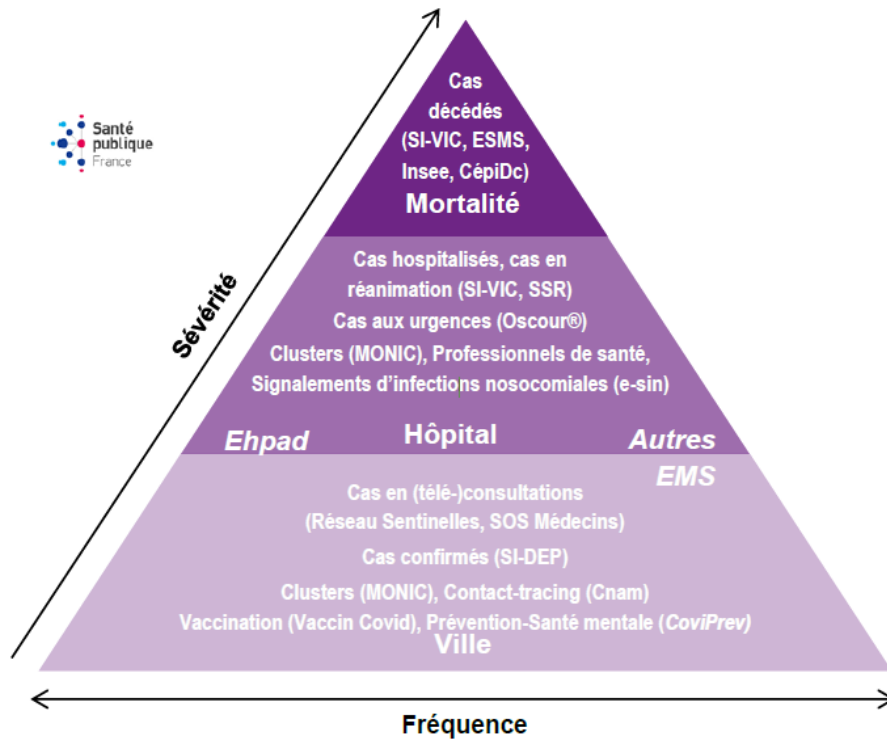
Santé publique France

Sévérité

Cas décédés (SI-VIC, ESMS, Insee, CépiDc)
Mortalité

Cas hospitalisés, cas en réanimation (SI-VIC, SSR)
Cas aux urgences (Oscour®)
Clusters (MONIC), Professionnels de santé,
Signalements d'infections nosocomiales (e-sin)

Ehpad
Hôpital
Autres EMS

Cas en (télé-)consultations (Réseau Sentinelles, SOS Médecins)
Cas confirmés (SI-DEP)
Clusters (MONIC), Contact-tracing (Cnam)
Vaccination (Vaccin Covid), Prévention-Santé mentale (CoviPrev)
Ville

Fréquence